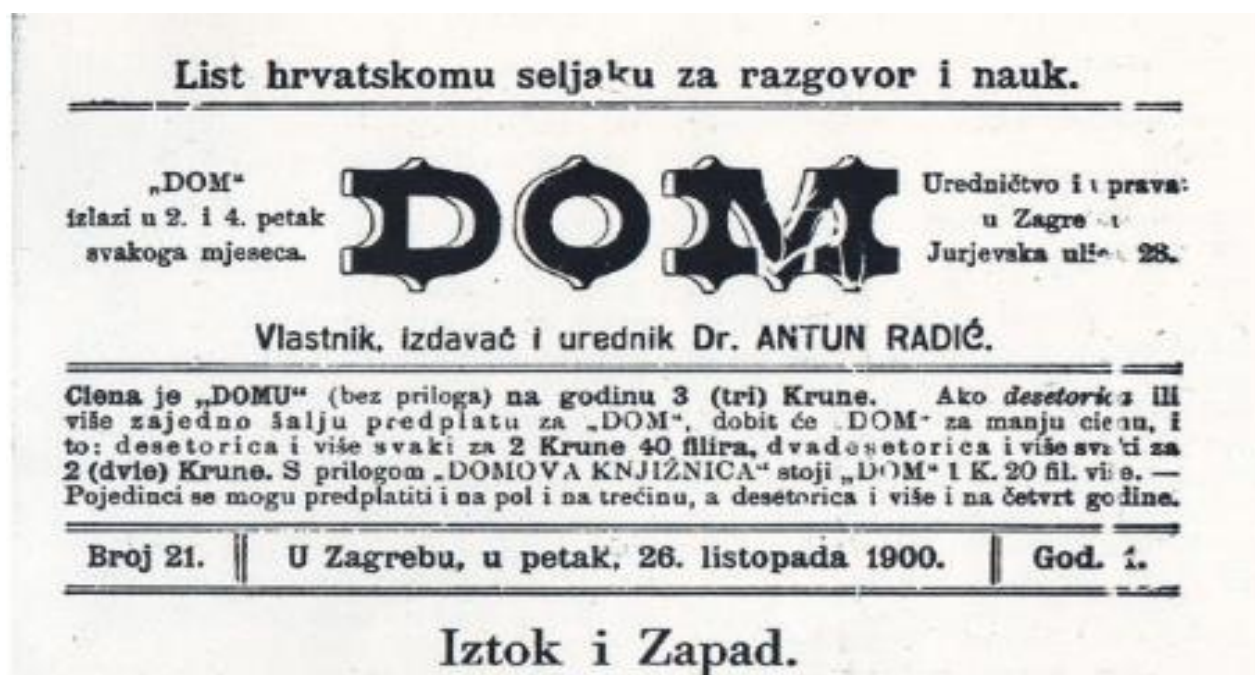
List hrvatskomu seljaku za razgovor i nauk.

„DOM“ izlazi u 2. i 4. petak svakoga mjeseca.

DOM

Uredničtvo i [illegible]prava: u Zagre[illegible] Jurjevska uli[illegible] 28.

Vlastnik, izdavač i urednik Dr. ANTUN RADIĆ.

Ciena je „DOMU“ (bez priloga) na godinu 3 (tri) Krune. Ako desetoric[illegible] ili više zajedno šalju predplatu za „DOM“, dobit će „DOM“ za manju cienu, i to: desetorica i više svaki za 2 Krune 40 filira, dvadesetorica i više sva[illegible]i za 2 (dvie) Krune. S prilogom „DOMOVA KNJIŽNICA“ stoji „DOM“ 1 K. 20 fil. više. — Pojedinci se mogu predplatiti i na pol i na trećinu, a desetorica i više i na četvrt godine.

Broj 21. | U Zagrebu, u petak, 26. listopada 1900. | God. 1.

Iztok i Zapad.